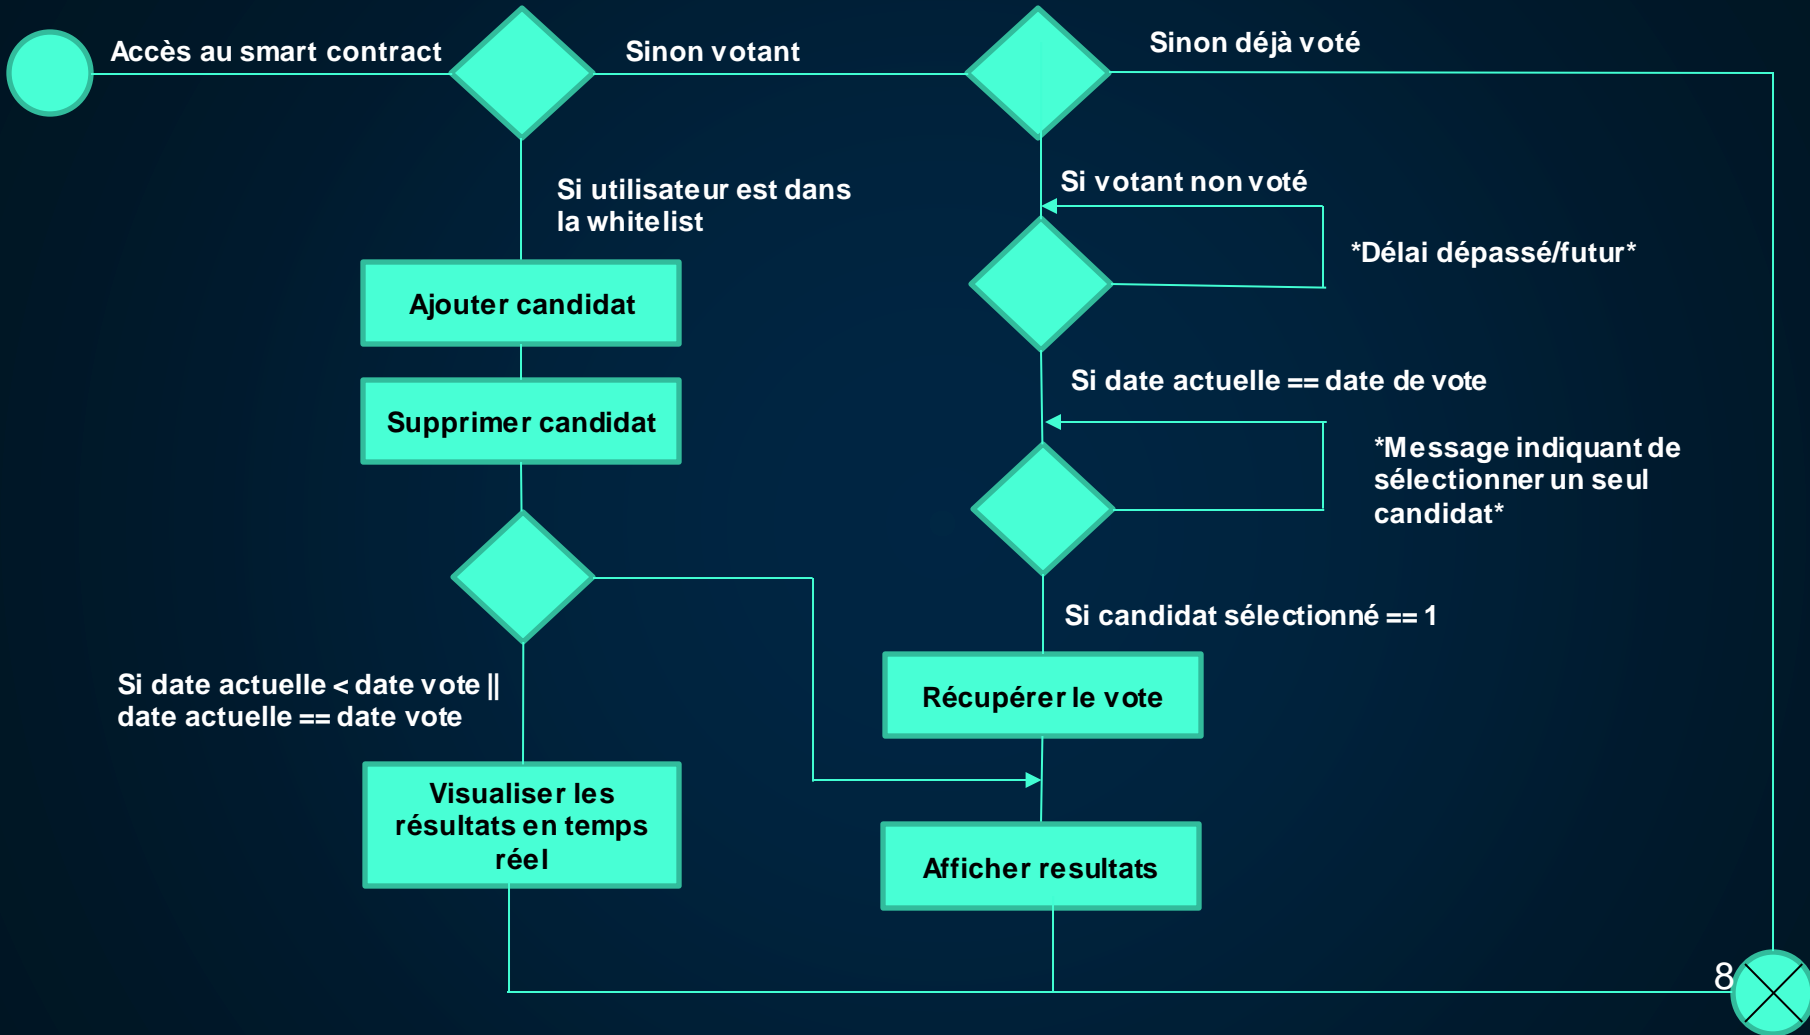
Accès au smart contract

Sinon votant

Sinon déjà voté

Si utilisateur est dans la whitelist

Si votant non voté

*Délai dépassé/futur*

Ajouter candidat

Supprimer candidat

Si date actuelle == date de vote

*Message indiquant de sélectionner un seul candidat*

Si candidat sélectionné == 1

Si date actuelle < date vote || date actuelle == date vote

Récupérer le vote

Visualiser les résultats en temps réel

Afficher resultats

8